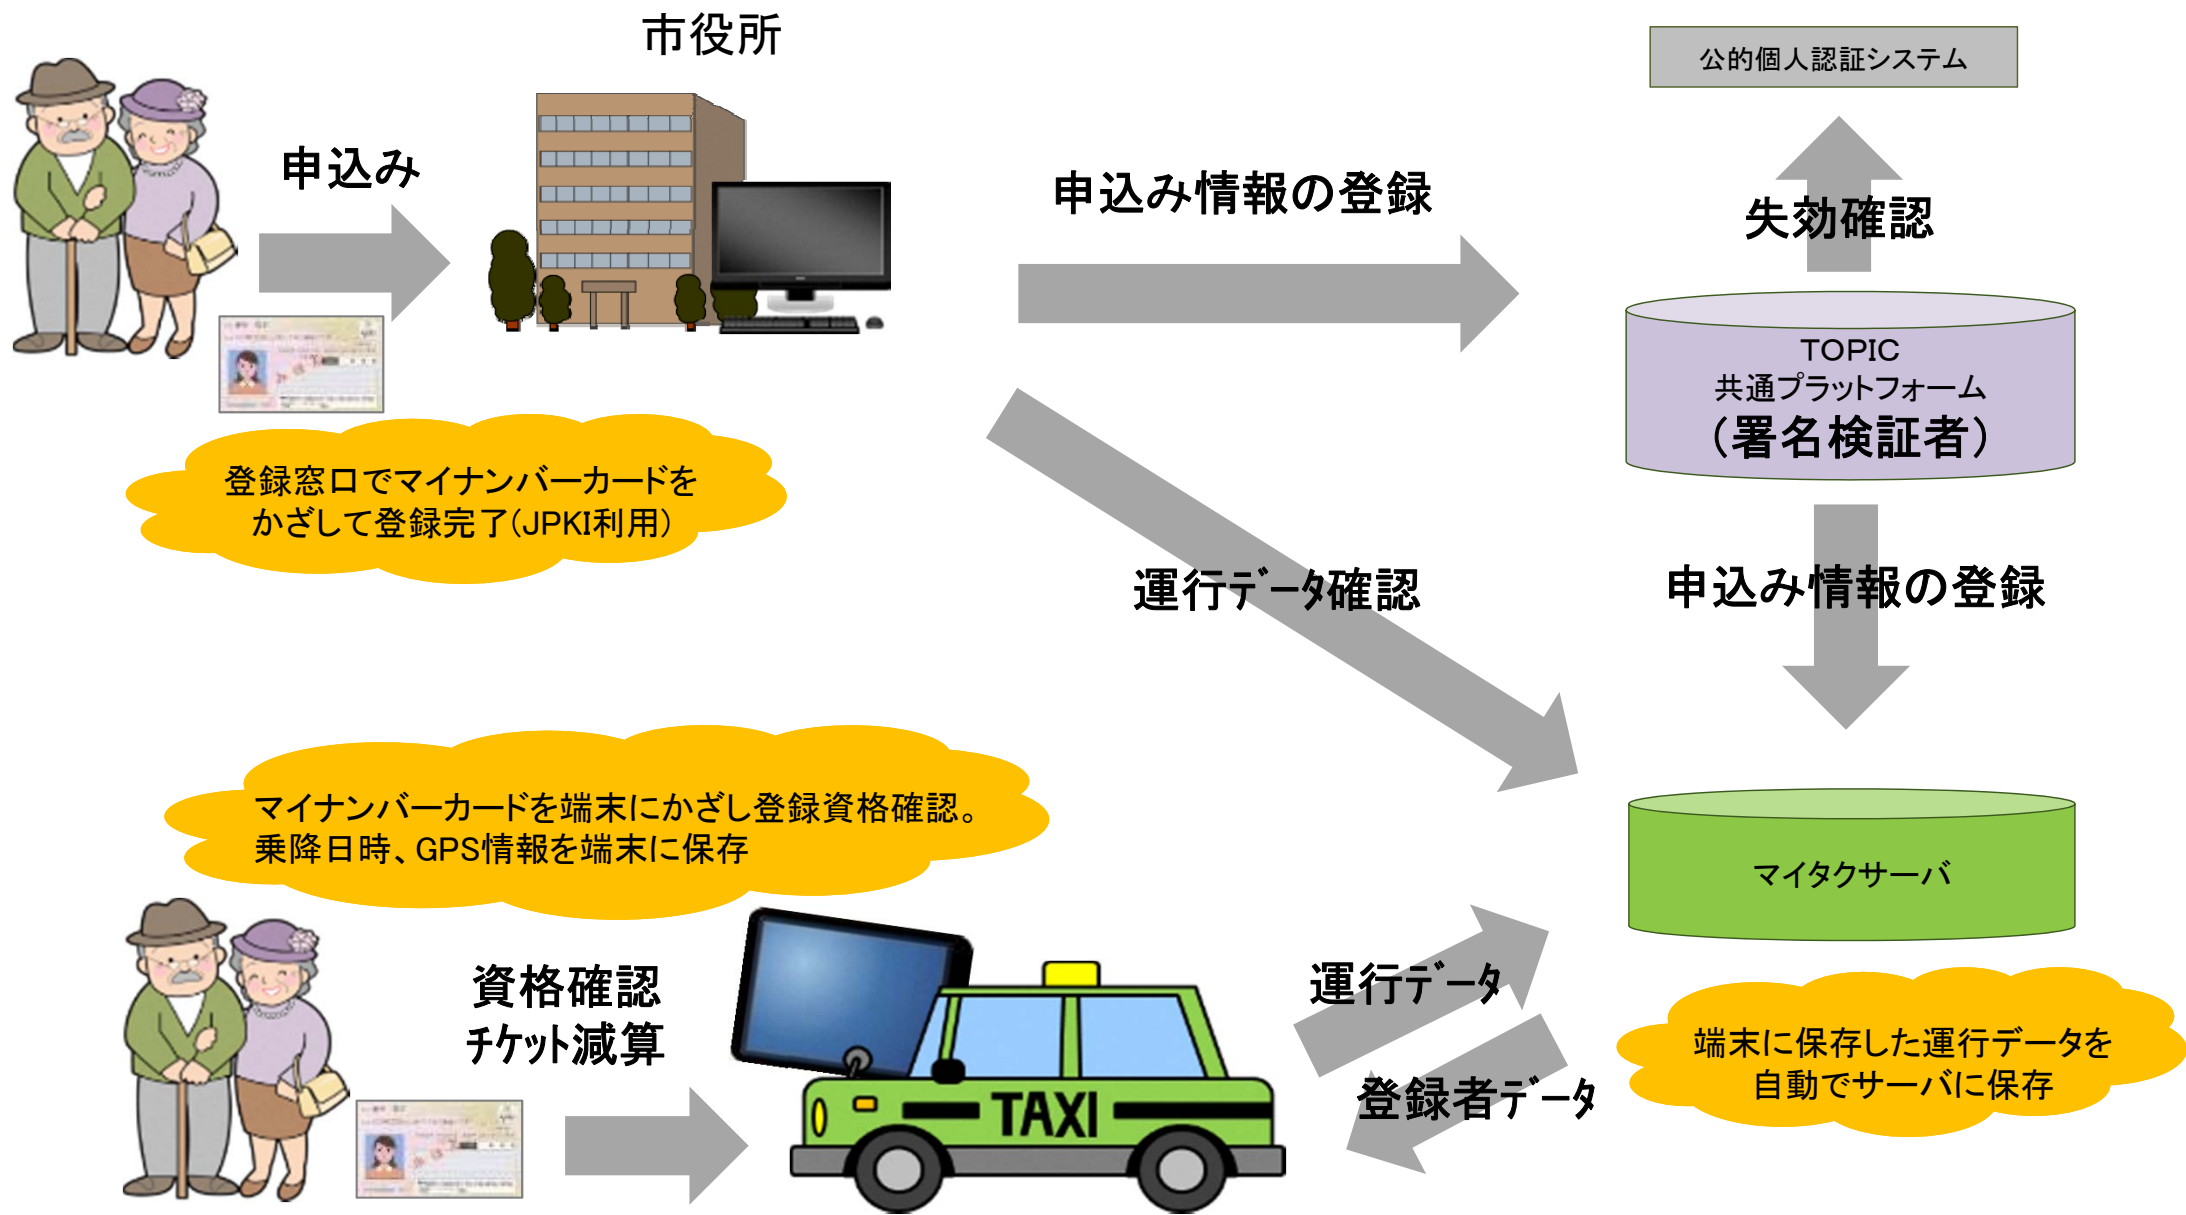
市役所

公的個人認証システム

申込み

申込み情報の登録

失効確認

TOPIC
共通プラットフォーム
（署名検証者）

登録窓口でマイナンバーカードをかざして登録完了(JPKI利用)

運行データ確認

申込み情報の登録

マイナンバーカードを端末にかざし登録資格確認。
乗降日時、GPS情報を端末に保存

マイタクサーバ

資格確認
チケット減算

運行データ

登録者データ

TAXI

端末に保存した運行データを自動でサーバに保存